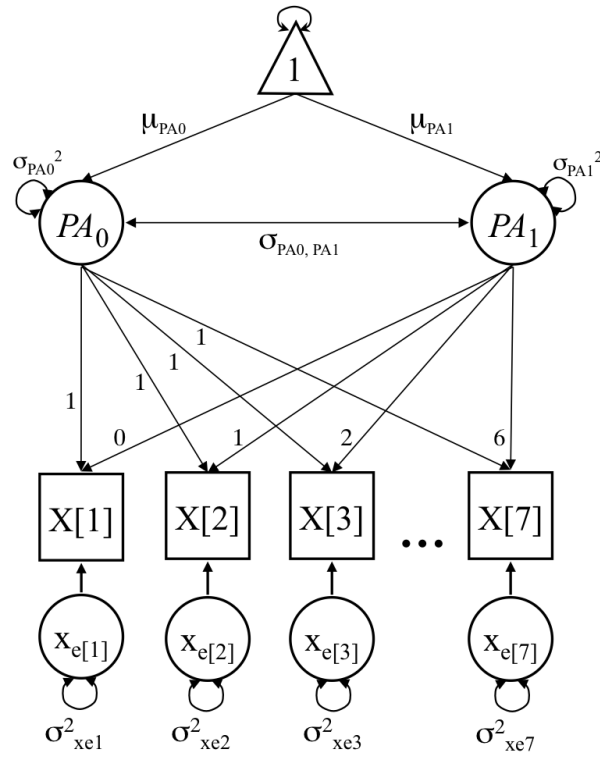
1

$\mu_{PA0}$

$\mu_{PA1}$

$\sigma_{PA0}^2$

$\sigma_{PA1}^2$

$PA_0$

$PA_1$

$\sigma_{PA0, PA1}$

1

1

1

1

1

0

1

2

6

X[1]

X[2]

X[3]

...

X[7]

$x_{e[1]}$

$x_{e[2]}$

$x_{e[3]}$

$x_{e[7]}$

$\sigma^2_{xe1}$

$\sigma^2_{xe2}$

$\sigma^2_{xe3}$

$\sigma^2_{xe7}$